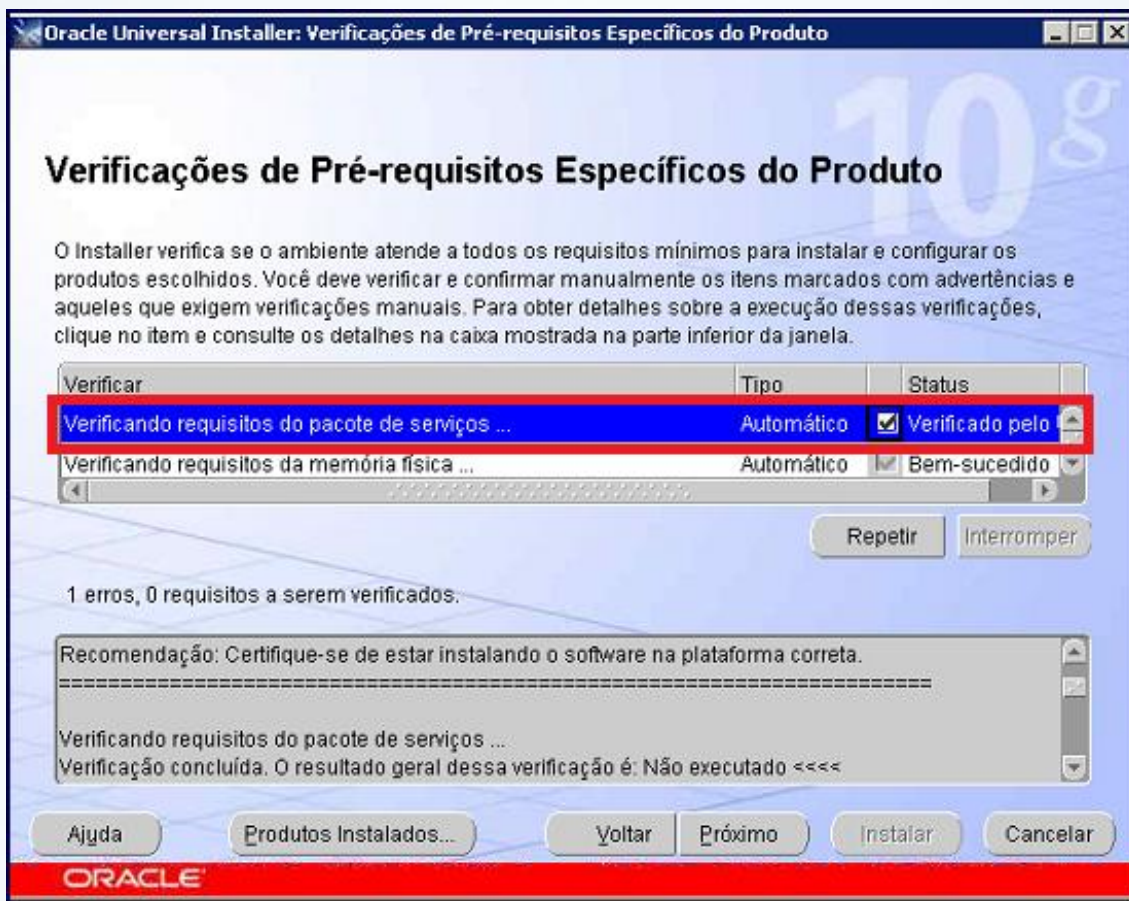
Oracle Universal Installer: Verificações de Pré-requisitos Específicos do Produto

10g

Verificações de Pré-requisitos Específicos do Produto

O Installer verifica se o ambiente atende a todos os requisitos mínimos para instalar e configurar os produtos escolhidos. Você deve verificar e confirmar manualmente os itens marcados com advertências e aqueles que exigem verificações manuais. Para obter detalhes sobre a execução dessas verificações, clique no item e consulte os detalhes na caixa mostrada na parte inferior da janela.

| Verificar | Tipo | | Status |
|---|---|---|---|
| Verificando requisitos do pacote de serviços ... | Automático | ☑ | Verificado pelo |
| Verificando requisitos da memória física ... | Automático | ☑ | Bem-sucedido |

Repetir Interromper

1 erros, 0 requisitos a serem verificados.

Recomendação: Certifique-se de estar instalando o software na plataforma correta.
=========================================================================

Verificando requisitos do pacote de serviços ...
Verificação concluída. O resultado geral dessa verificação é: Não executado <<<<

Ajuda Produtos Instalados... Voltar Próximo Instalar Cancelar

ORACLE